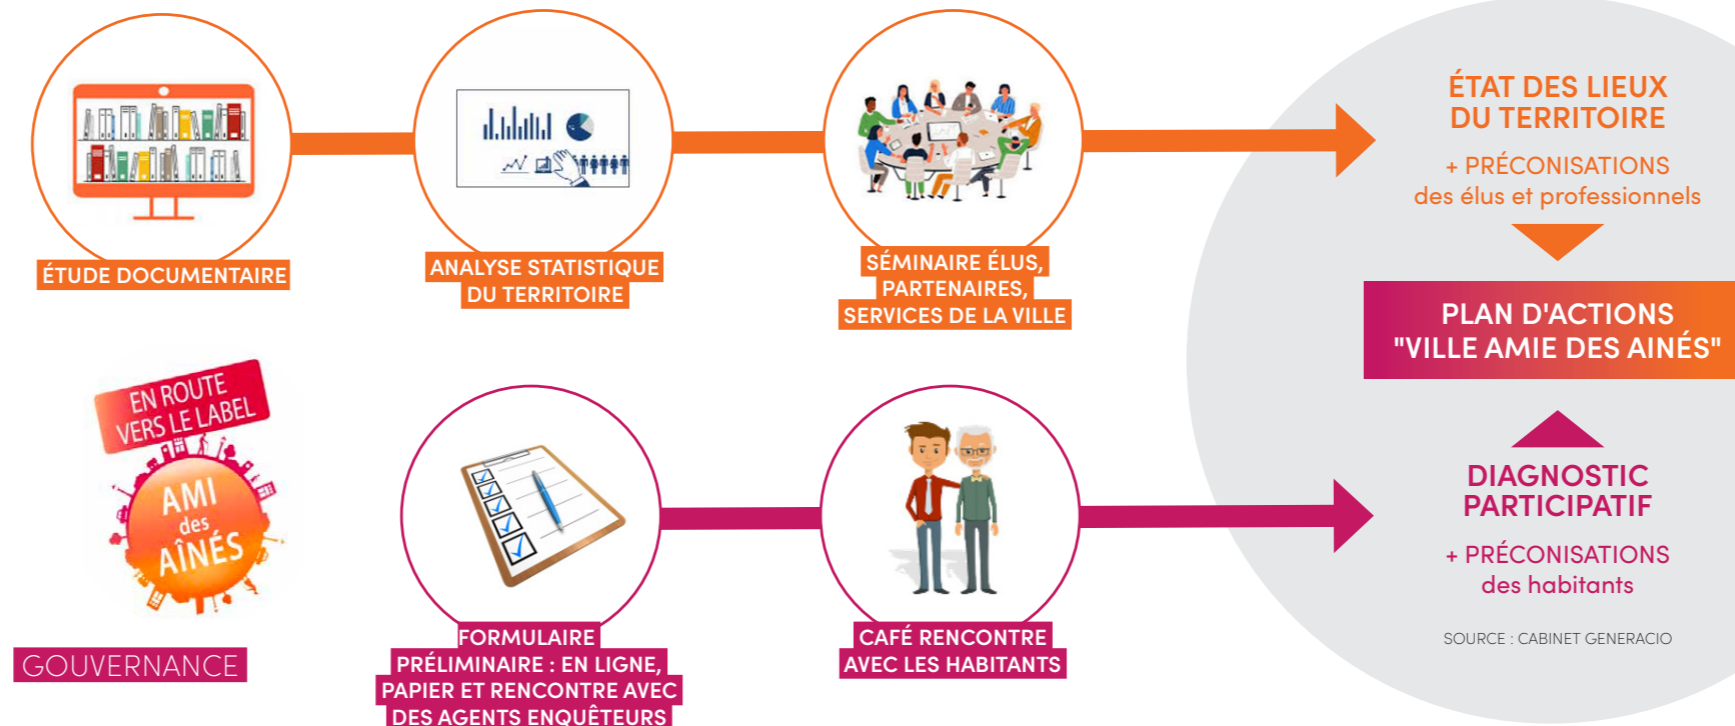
ÉTUDE DOCUMENTAIRE

ANALYSE STATISTIQUE DU TERRITOIRE

SÉMINAIRE ÉLUS, PARTENAIRES, SERVICES DE LA VILLE

ÉTAT DES LIEUX DU TERRITOIRE

+ PRÉCONISATIONS des élus et professionnels

PLAN D'ACTIONS "VILLE AMIE DES AINÉS"

EN ROUTE VERS LE LABEL

AMI des AÎNÉS

GOUVERNANCE

FORMULAIRE PRÉLIMINAIRE : EN LIGNE, PAPIER ET RENCONTRE AVEC DES AGENTS ENQUÊTEURS

CAFÉ RENCONTRE AVEC LES HABITANTS

DIAGNOSTIC PARTICIPATIF

+ PRÉCONISATIONS des habitants

SOURCE : CABINET GENERACIO